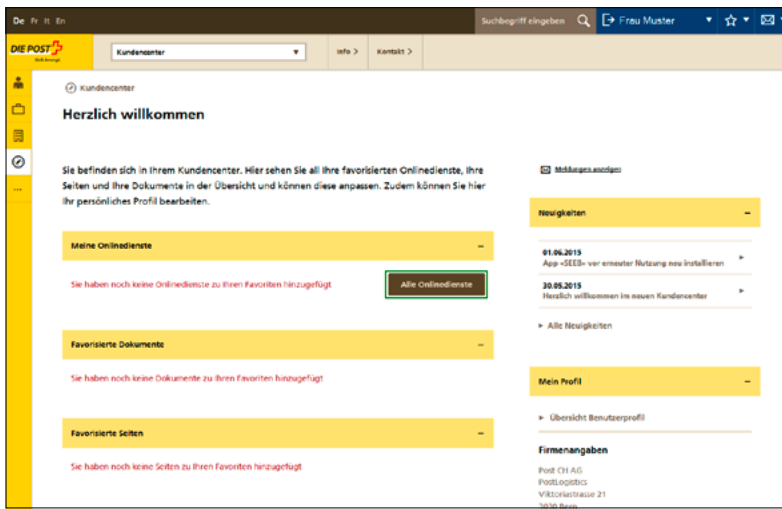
De Fr It En

Suchbegriff eingeben

Frau Muster

DIE POST

Kundencenter

Info >

Kontakt >

Kundencenter

Herzlich willkommen

Sie befinden sich in Ihrem Kundencenter. Hier sehen Sie all Ihre favorisierten Onlinedienste, Ihre Seiten und Ihre Dokumente in der Übersicht und können diese anpassen. Zudem können Sie hier Ihr persönliches Profil bearbeiten.

Meldungen anzeigen

Meine Onlinedienste

Sie haben noch keine Onlinedienste zu Ihren Favoriten hinzugefügt

Alle Onlinedienste

Neuigkeiten

01.06.2015
App «SEEB» vor erneuter Nutzung neu installieren

30.05.2015
Herzlich willkommen im neuen Kundencenter

Alle Neuigkeiten

Favorisierte Dokumente

Sie haben noch keine Dokumente zu Ihren Favoriten hinzugefügt

Mein Profil

Übersicht Benutzerprofil

Favorisierte Seiten

Sie haben noch keine Seiten zu Ihren Favoriten hinzugefügt

Firmenangaben

Post CH AG
PostLogistics
Viktoriastrasse 21
3030 Bern